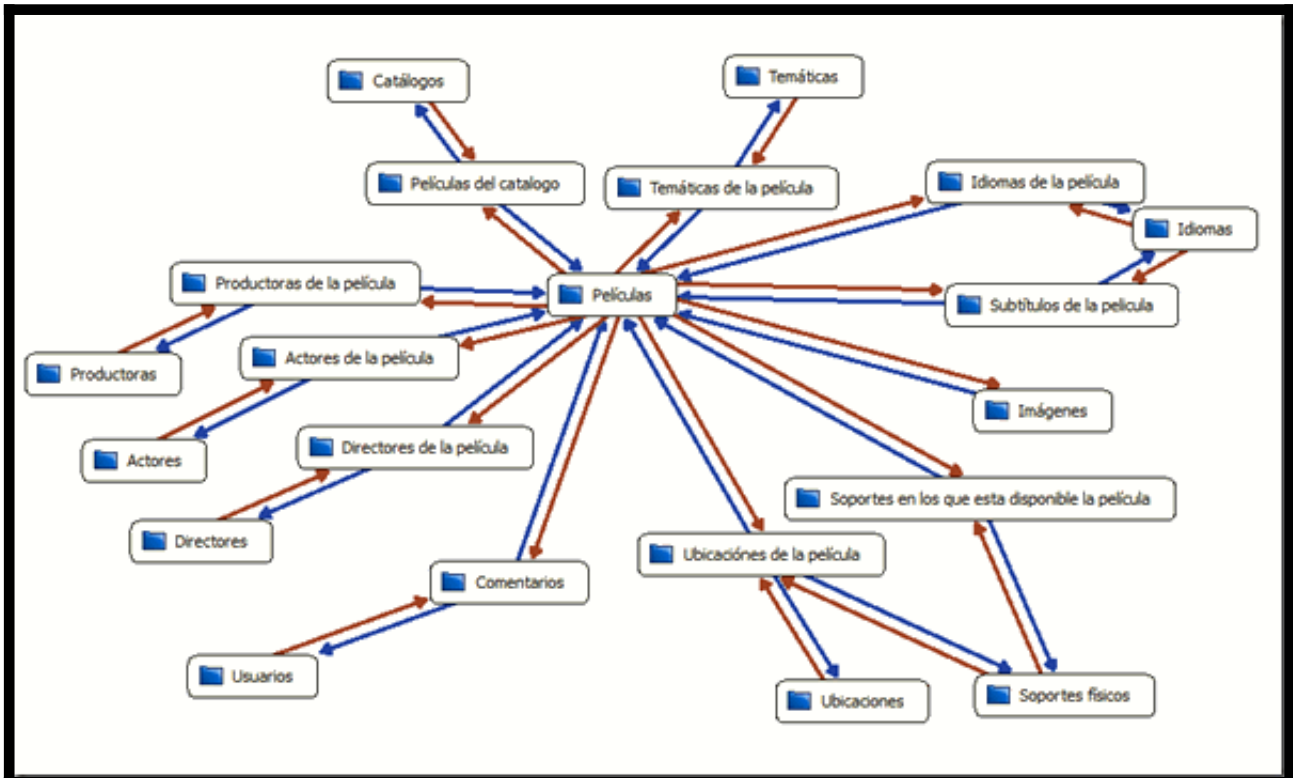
Catálogos

Temáticas

Películas del catalogo

Temáticas de la película

Idiomas de la película

Idiomas

Productoras de la película

Películas

Subtítulos de la película

Productoras

Actores de la película

Imágenes

Actores

Directores de la película

Soportes en los que esta disponible la película

Directores

Comentarios

Ubicaciónes de la película

Usuarios

Ubicaciones

Soportes físicos